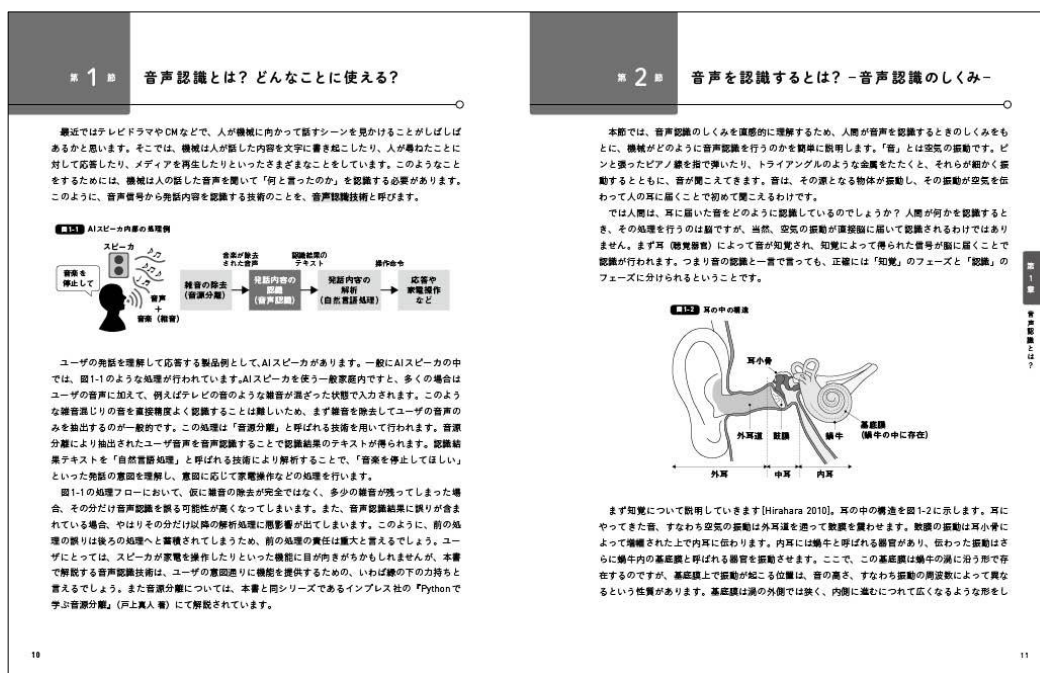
第1節 音声認識とは？ どんなことに使える？

最近ではテレビドラマやCMなどで、人が機械に向かって話すシーンを見かけることがしばしばあるかと思います。そこでは、機械は人が話した内容を文字に書き起こしたり、人が尋ねたことに対して応答したり、メディアを再生したりといったさまざまなことをしています。このようなことをするためには、機械は人の話した音声を聞いて「何と言ったのか」を認識する必要があります。このように、音声信号から発話内容を認識する技術のことを、音声認識技術と呼びます。

図1-1 AIスピーカ内部の処理例

スピーカ
音楽を停止して
音声 + 音楽（雑音）
雑音の除去（音源分離）
音楽が除去された音声
発話内容の認識（音声認識）
認識結果のテキスト
発話内容の解析（自然言語処理）
操作命令
応答や家電操作など

ユーザの発話を理解して応答する製品例として、AIスピーカがあります。一般にAIスピーカの中では、図1-1のような処理が行われています。AIスピーカを使う一般家庭内ですと、多くの場合はユーザの音声に加えて、例えばテレビの音のような雑音が混ざった状態で入力されます。このような雑音混じりの音を直接精度よく認識することは難しいため、まず雑音を除去してユーザの音声のみを抽出するのが一般的です。この処理は「音源分離」と呼ばれる技術を用いて行われます。音源分離により抽出されたユーザ音声を音声認識することで認識結果のテキストが得られます。認識結果テキストを「自然言語処理」と呼ばれる技術により解析することで、「音楽を停止してほしい」といった発話の意図を理解し、意図に応じて家電操作などの処理を行います。

図1-1の処理フローにおいて、仮に雑音の除去が完全ではなく、多少の雑音が残ってしまった場合、その分だけ音声認識を誤る可能性が高くなってしまいます。また、音声認識結果に誤りが含まれている場合、やはりその分だけ以降の解析処理に悪影響が出てしまいます。このように、前の処理の誤りは後ろの処理へと蓄積されてしまうため、前の処理の責任は重大と言えるでしょう。ユーザにとっては、スピーカが家電を操作したりといった機能に目が向きがちかもしれませんが、本書で解説する音声認識技術は、ユーザの意図通りに機能を提供するための、いわば縁の下の力持ちと言えるでしょう。また音源分離については、本書と同シリーズであるインプレス社の『Pythonで学ぶ音源分離』（戸上真人 著）にて解説されています。

10

第2節 音声を認識するとは？ −音声認識のしくみ−

本節では、音声認識のしくみを直感的に理解するため、人間が音声を認識するときのしくみをもとに、機械がどのように音声認識を行うのかを簡単に説明します。「音」とは空気の振動です。ピンと張ったピアノ線を指で弾いたり、トライアングルのような金属をたたくと、それらが細かく振動するとともに、音が聞こえてきます。音は、その源となる物体が振動し、その振動が空気を伝わって人の耳に届くことで初めて聞こえるわけです。

では人間は、耳に届いた音をどのように認識しているのでしょうか？ 人間が何かを認識するとき、その処理を行うのは脳ですが、当然、空気の振動が直接脳に届いて認識されるわけではありません。まず耳（聴覚器官）によって音が知覚され、知覚によって得られた信号が脳に届くことで認識が行われます。つまり音の認識と一言で言っても、正確には「知覚」のフェーズと「認識」のフェーズに分けられるということです。

図1-2 耳の中の構造

耳小骨
基底膜（蝸牛の中に存在）
外耳道 鼓膜 蝸牛
外耳 中耳 内耳

まず知覚について説明していきます[Hirahara 2010]。耳の中の構造を図1-2に示します。耳にやってきた音、すなわち空気の振動は外耳道を通って鼓膜を震わせます。鼓膜の振動は耳小骨によって増幅された上で内耳に伝わります。内耳には蝸牛と呼ばれる器官があり、伝わった振動はさらに蝸牛内の基底膜と呼ばれる器官を振動させます。ここで、この基底膜は蝸牛の渦に沿う形で存在するのですが、基底膜上で振動が起こる位置は、音の高さ、すなわち振動の周波数によって異なるという性質があります。基底膜は渦の外側では狭く、内側に進むにつれて広くなるような形をし

第1章 音声認識とは？

11